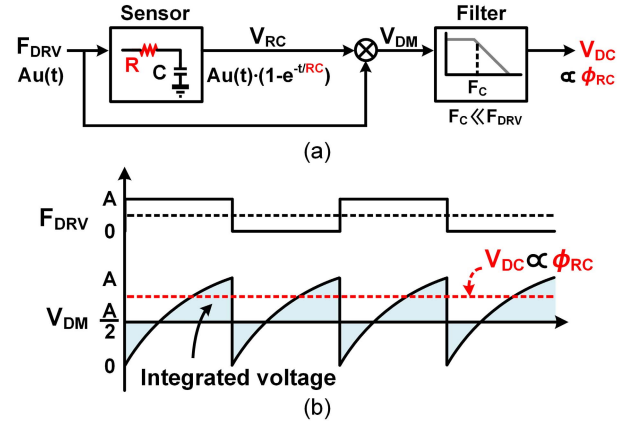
Sensor

Filter

$F_{DRV}$
Au(t)

R

C

$V_{RC}$

Au(t)·(1-e$^{-t/RC}$)

$V_{DM}$

$F_C$

$F_C \ll F_{DRV}$

$V_{DC}$
$\propto \phi_{RC}$

(a)

A

$F_{DRV}$

0

A

$V_{DC} \propto \phi_{RC}$

$V_{DM}$ $\frac{A}{2}$

0

Integrated voltage

(b)